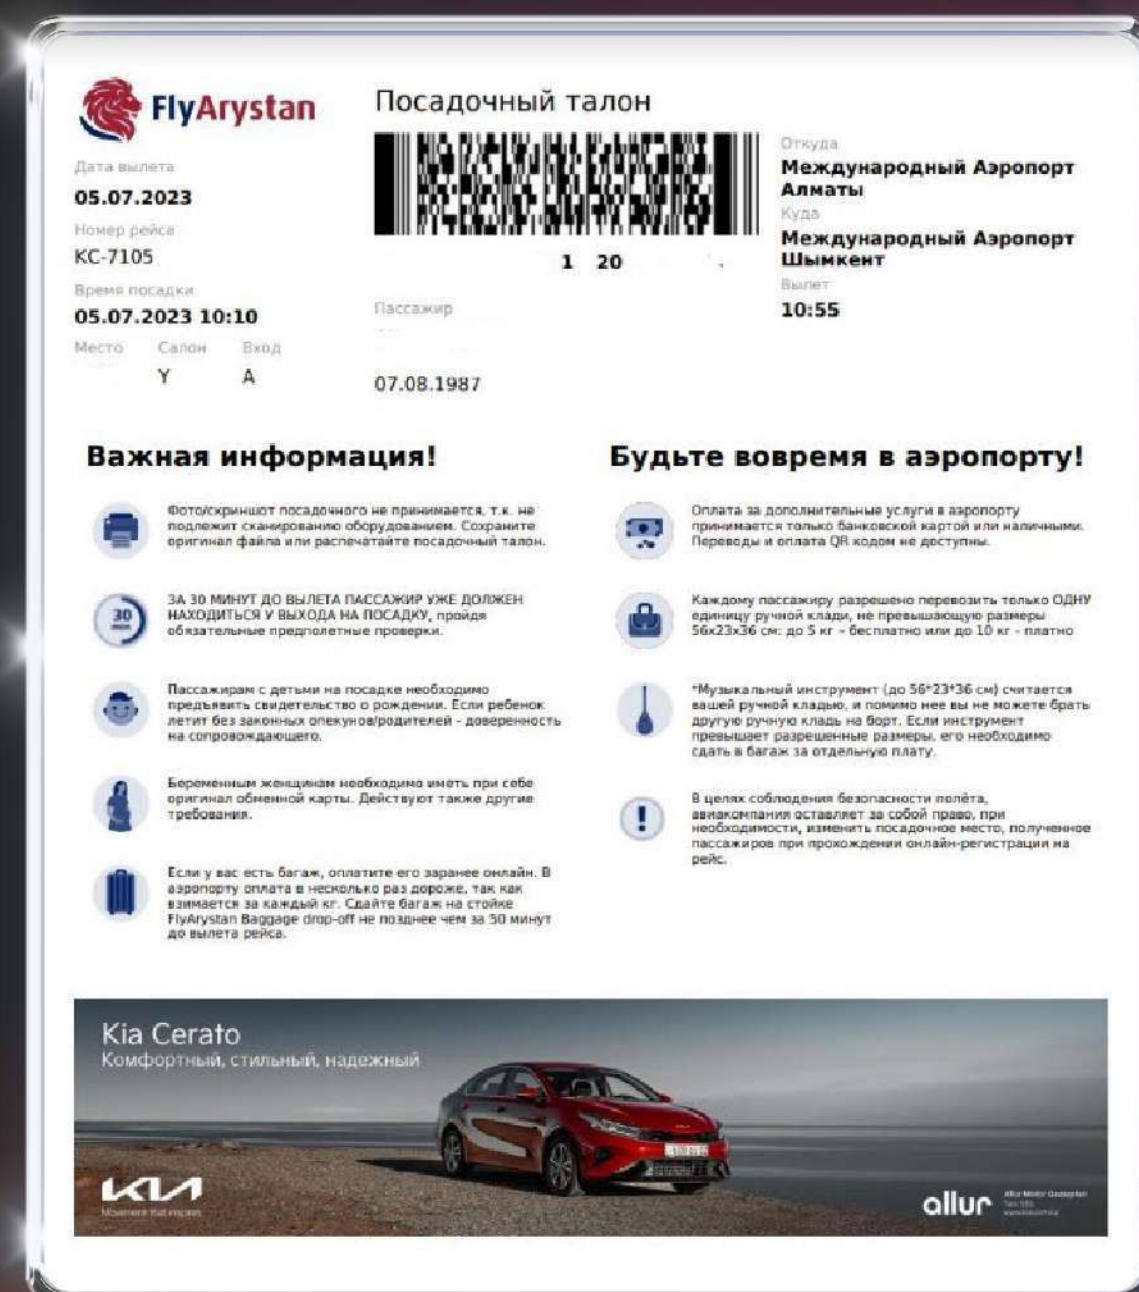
FlyArystan

Посадочный талон

Дата вылета
05.07.2023
Номер рейса
KC-7105
Время посадки
05.07.2023 10:10
Место Салон Вход
Y A

1 20

Пассажир

07.08.1987

Откуда
Международный Аэропорт Алматы
Куда
Международный Аэропорт Шымкент
Вылет
10:55

Важная информация!

Фото/скриншот посадочного не принимается, т.к. не подлежит сканированию оборудованием. Сохраните оригинал файла или распечатайте посадочный талон.

30

ЗА 30 МИНУТ ДО ВЫЛЕТА ПАССАЖИР УЖЕ ДОЛЖЕН НАХОДИТЬСЯ У ВЫХОДА НА ПОСАДКУ, пройдя обязательные предполетные проверки.

Пассажирам с детьми на посадке необходимо предъявить свидетельство о рождении. Если ребенок летит без законных опекунов/родителей - доверенность на сопровождающего.

Беременным женщинам необходимо иметь при себе оригинал обменной карты. Действуют также другие требования.

Если у вас есть багаж, оплатите его заранее онлайн. В аэропорту оплата в несколько раз дороже, так как взимается за каждый кг. Сдайте багаж на стойке FlyArystan Baggage drop-off не позднее чем за 50 минут до вылета рейса.

Будьте вовремя в аэропорту!

Оплата за дополнительные услуги в аэропорту принимается только банковской картой или наличными. Переводы и оплата QR кодом не доступны.

Каждому пассажиру разрешено перевозить только ОДНУ единицу ручной клади, не превышающую размеры 56x23x36 см: до 5 кг - бесплатно или до 10 кг - платно

*Музыкальный инструмент (до 56*23*36 см) считается вашей ручной кладью, и помимо нее вы не можете брать другую ручную кладь на борт. Если инструмент превышает разрешенные размеры, его необходимо сдать в багаж за отдельную плату.

В целях соблюдения безопасности полёта, авиакомпания оставляет за собой право, при необходимости, изменить посадочное место, полученное пассажиров при прохождении онлайн-регистрации на рейс.

Kia Cerato
Комфортный, стильный, надежный

KIA
Movement that inspires

allur
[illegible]